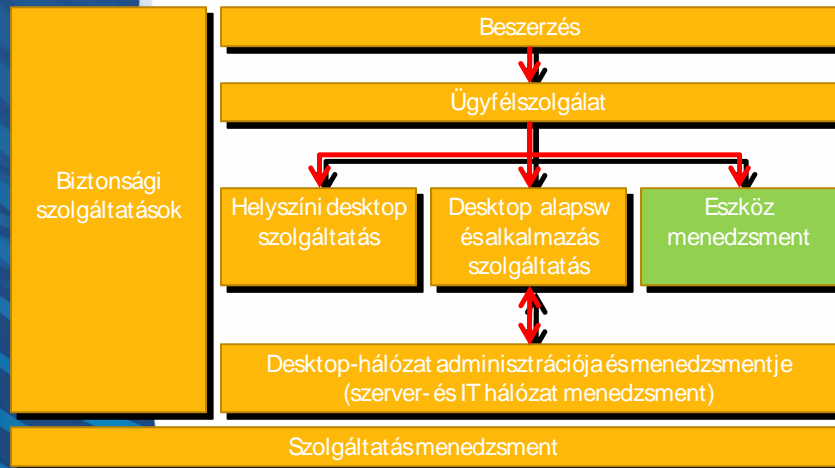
Biztonsági szolgáltatások

Beszerzés

Ügyfélszolgálat

Helyszíni desktop szolgáltatás

Desktop alapsw ésalkalmazás szolgáltatás

Eszköz menedzsment

Desktop-hálózat adminisztrációja ésmenedzsmentje (szerver- és IT hálózat menedzsment)

Szolgáltatásmenedzsment